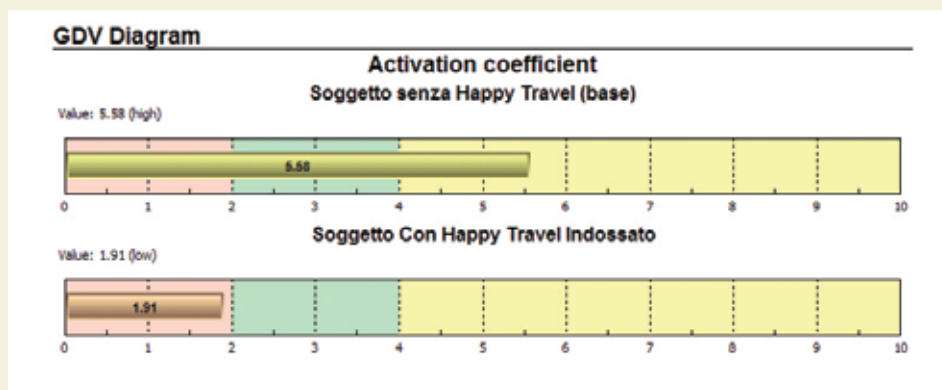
GDV Diagram

Activation coefficient

Soggetto senza Happy Travel (base)

Value: 5.58 (high)

5.58

0 1 2 3 4 5 6 7 8 9 10

Soggetto Con Happy Travel Indossato

Value: 1.91 (low)

1.91

0 1 2 3 4 5 6 7 8 9 10